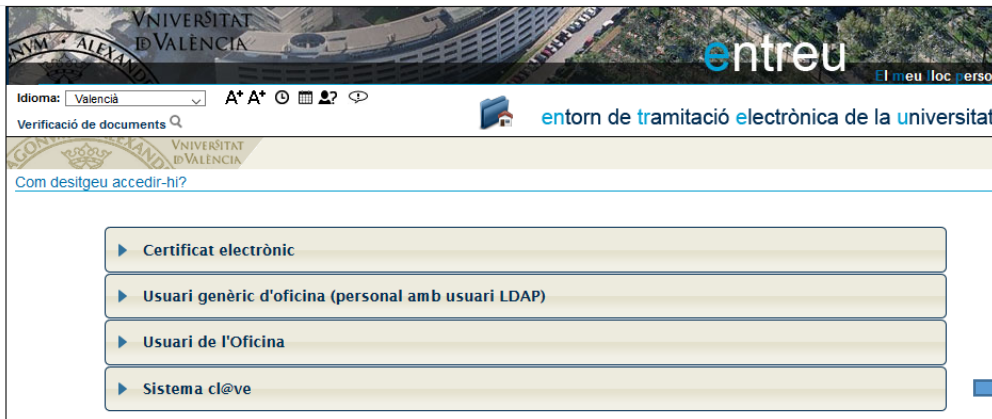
VNIVERSITAT DE VALÈNCIA

NVM ALEXAND

entreu

El meu lloc perso

Idioma: Valencià

A+ A+

Verificació de documents

entorn de tramitació electrònica de la universitat

VNIVERSITAT DE VALÈNCIA

Com desitgeu accedir-hi?

Certificat electrònic

Usuari genèric d'oficina (personal amb usuari LDAP)

Usuari de l'Oficina

Sistema cl@ve